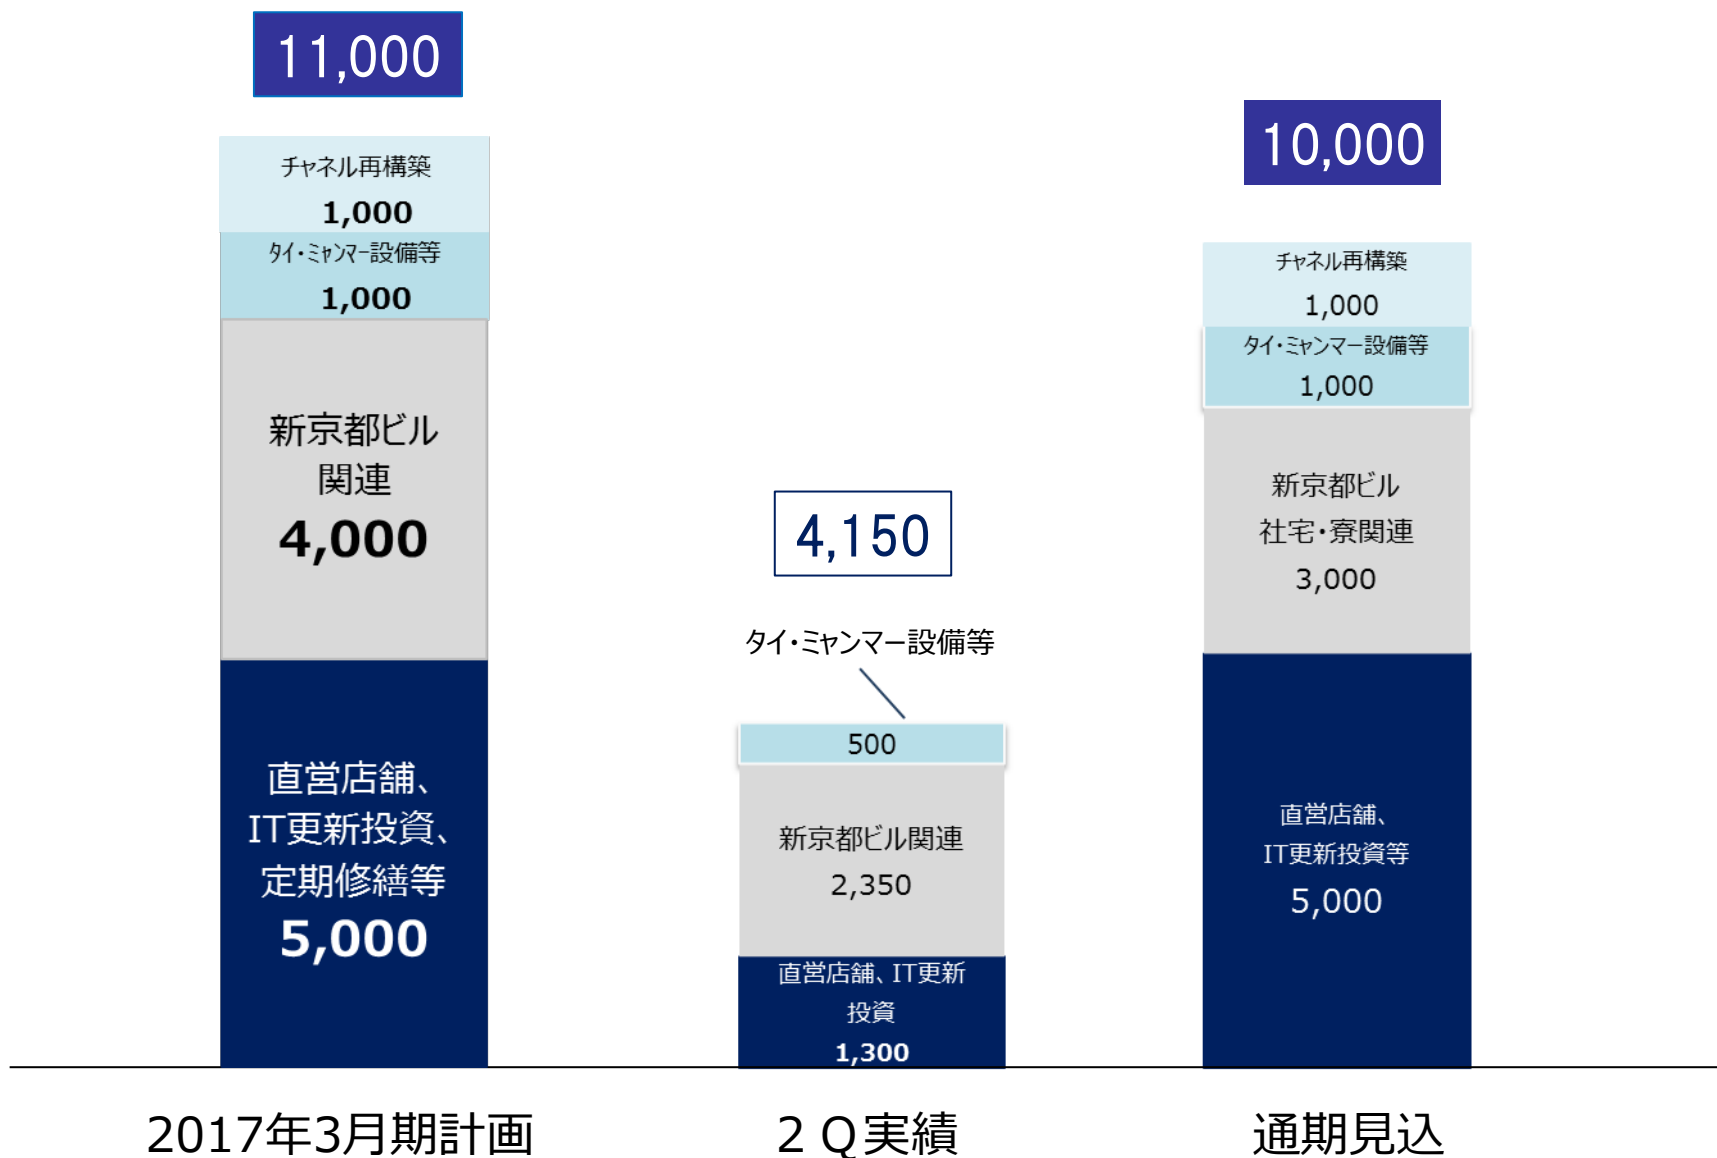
11,000

チャネル再構築
1,000
タイ・ミャンマー設備等
1,000

新京都ビル関連
4,000

直営店舗、IT更新投資、定期修繕等
5,000

4,150

タイ・ミャンマー設備等

500

新京都ビル関連
2,350

直営店舗、IT更新投資
1,300

10,000

チャネル再構築
1,000
タイ・ミャンマー設備等
1,000

新京都ビル
社宅・寮関連
3,000

直営店舗、
IT更新投資等
5,000

2017年3月期計画

2Q実績

通期見込